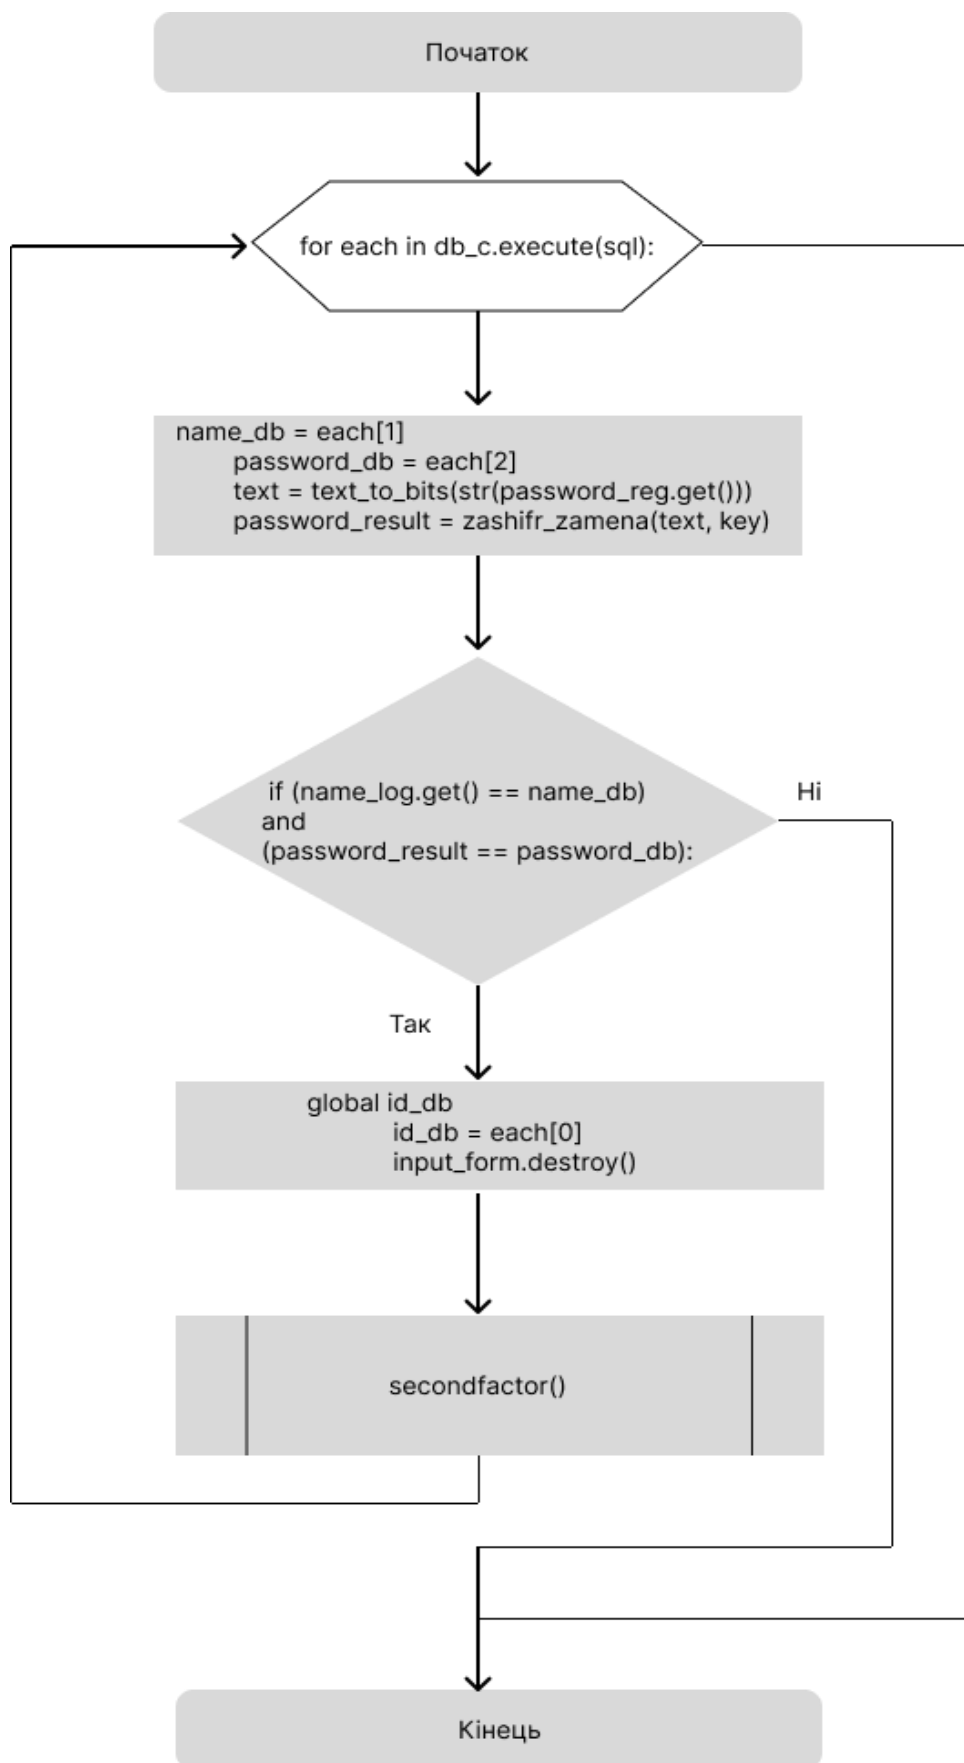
Початок

for each in db_c.execute(sql):

name_db = each[1]
password_db = each[2]
text = text_to_bits(str(password_reg.get()))
password_result = zashifr_zamena(text, key)

if (name_log.get() == name_db) and (password_result == password_db):

Ні

Так

global id_db
id_db = each[0]
input_form.destroy()

secondfactor()

Кінець